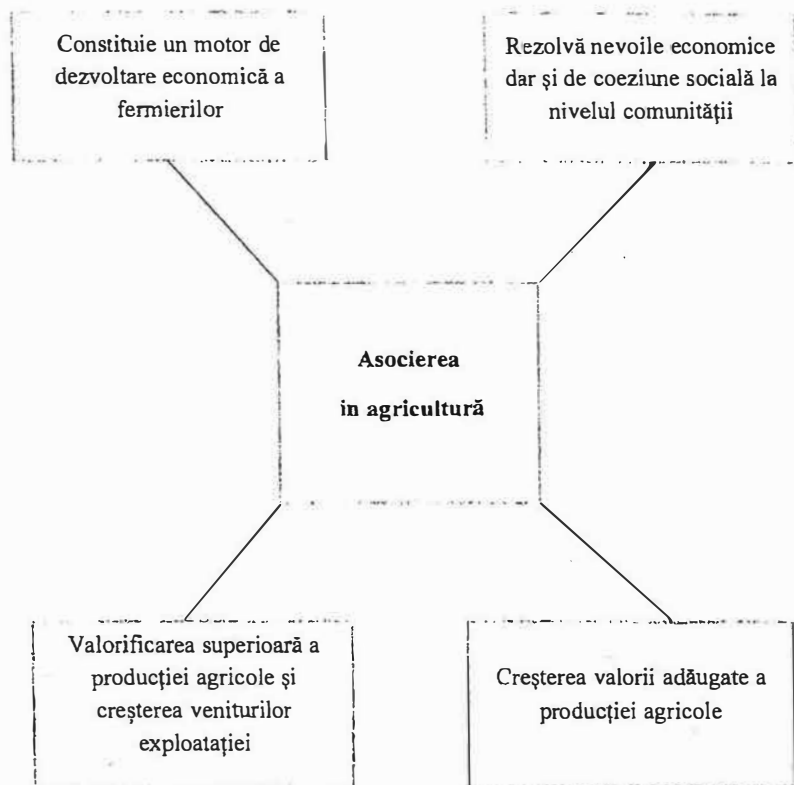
Constituie un motor de dezvoltare economică a fermierilor

Rezolvă nevoile economice dar şi de coeziune socială la nivelul comunităţii

Asocierea in agricultură

Valorificarea superioară a producţiei agricole şi creşterea veniturilor exploataţiei

Creşterea valorii adăugate a producţiei agricole